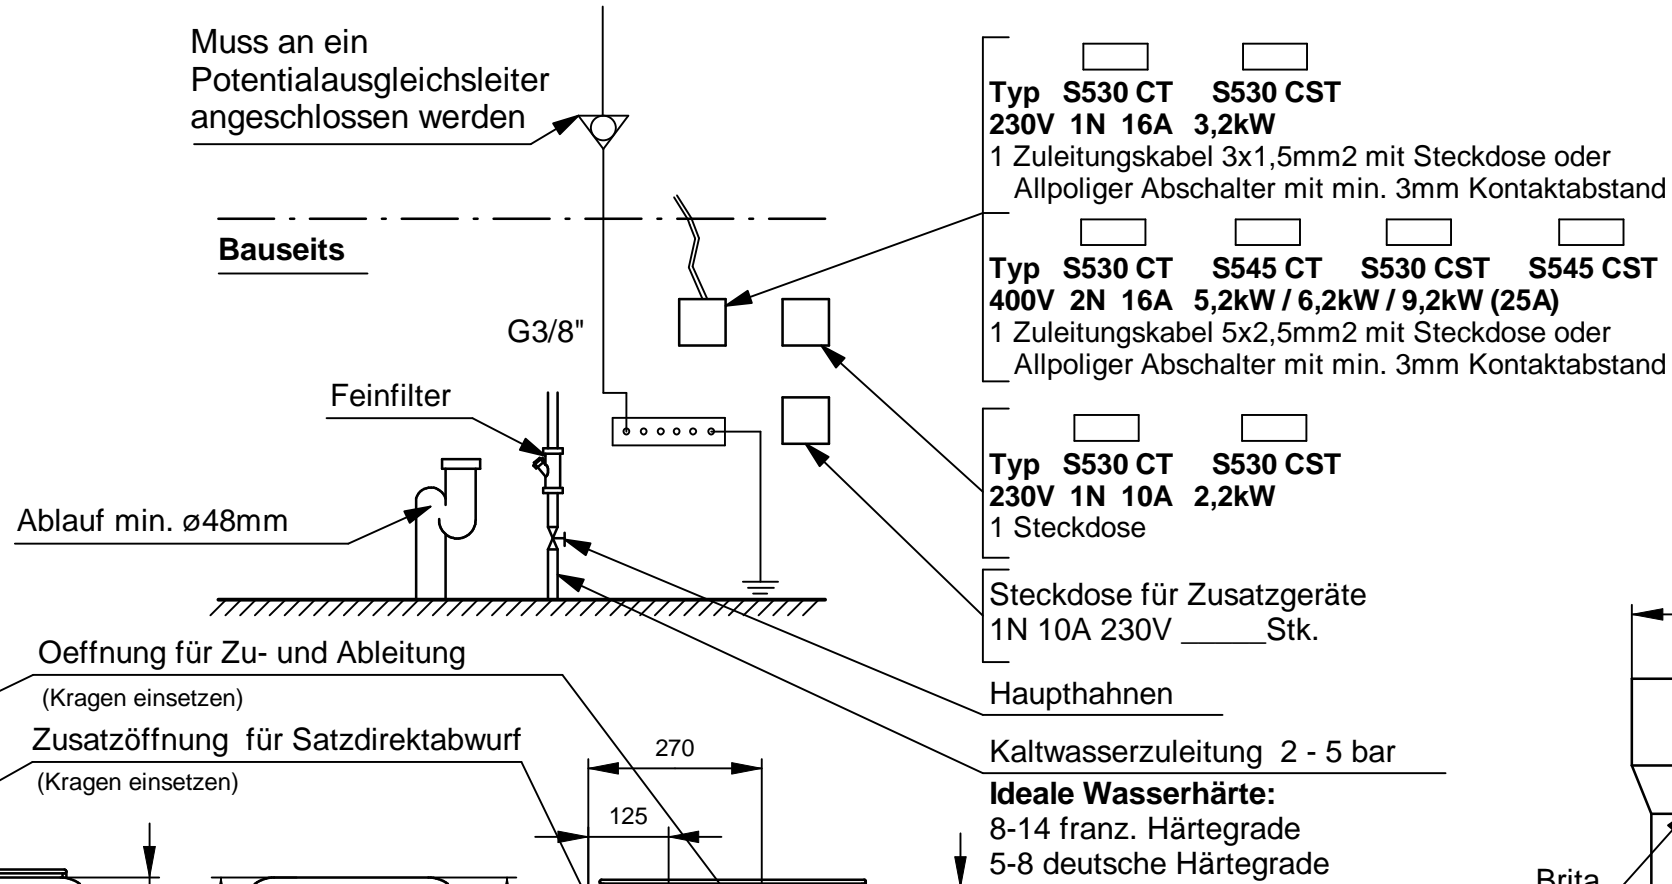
Muss an ein Potentialausgleichsleiter angeschlossen werden

Bauseits

G3/8"

Feinfilter

Ablauf min. ø48mm

Oeffnung für Zu- und Ableitung
(Kragen einsetzen)

Zusatzöffnung für Satzdirektabwurf
(Kragen einsetzen)

270

125

Typ S530 CT S530 CST
230V 1N 16A 3,2kW
1 Zuleitungskabel 3x1,5mm2 mit Steckdose oder Allpoliger Abschalter mit min. 3mm Kontaktabstand

Typ S530 CT S545 CT S530 CST S545 CST
400V 2N 16A 5,2kW / 6,2kW / 9,2kW (25A)
1 Zuleitungskabel 5x2,5mm2 mit Steckdose oder Allpoliger Abschalter mit min. 3mm Kontaktabstand

Typ S530 CT S530 CST
230V 1N 10A 2,2kW
1 Steckdose

Steckdose für Zusatzgeräte
1N 10A 230V _____Stk.

Haupthahnen

Kaltwasserzuleitung 2 - 5 bar

Ideale Wasserhärte:
8-14 franz. Härtegrade
5-8 deutsche Härtegrade

Brita